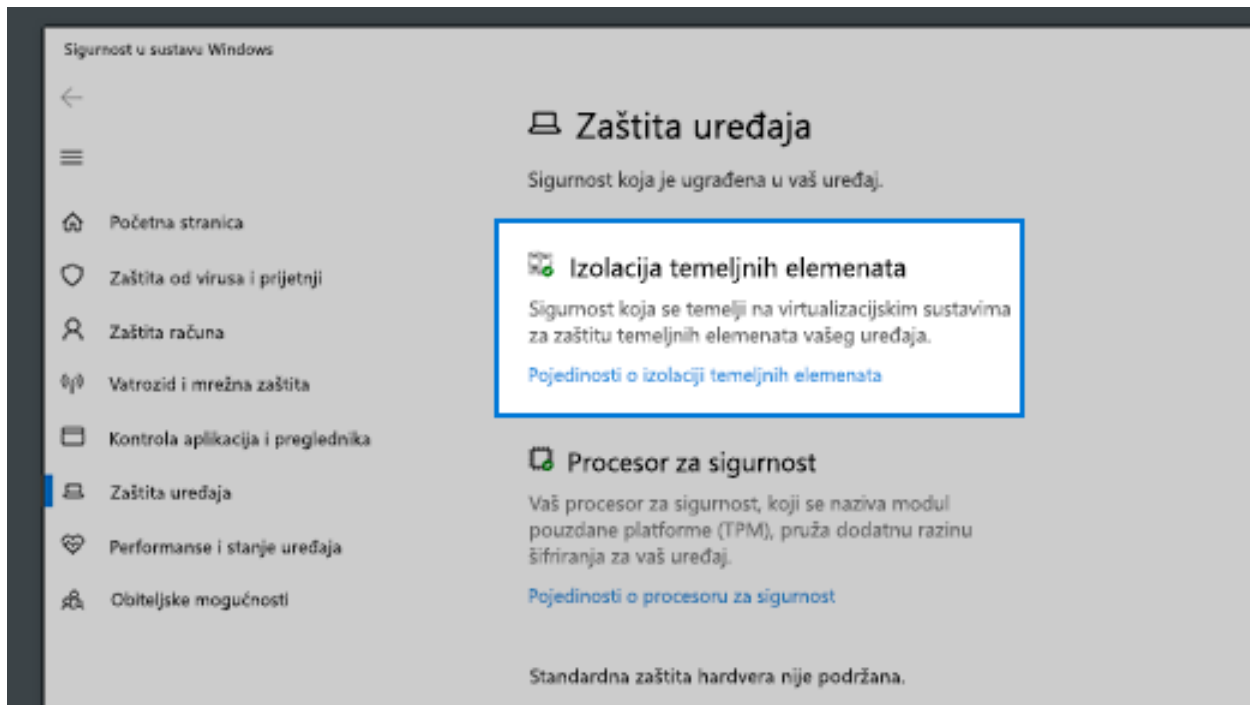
Sigurnost u sustavu Windows

Početna stranica

Zaštita od virusa i prijetnji

Zaštita računa

Vatrozid i mrežna zaštita

Kontrola aplikacija i preglednika

Zaštita uređaja

Performanse i stanje uređaja

Obiteljske mogućnosti

Zaštita uređaja

Sigurnost koja je ugrađena u vaš uređaj.

Izolacija temeljnih elemenata

Sigurnost koja se temelji na virtualizacijskim sustavima za zaštitu temeljnih elemenata vašeg uređaja.

Pojedinosti o izolaciji temeljnih elemenata

Procesor za sigurnost

Vaš procesor za sigurnost, koji se naziva modul pouzdane platforme (TPM), pruža dodatnu razinu šifriranja za vaš uređaj.

Pojedinosti o procesoru za sigurnost

Standardna zaštita hardvera nije podržana.